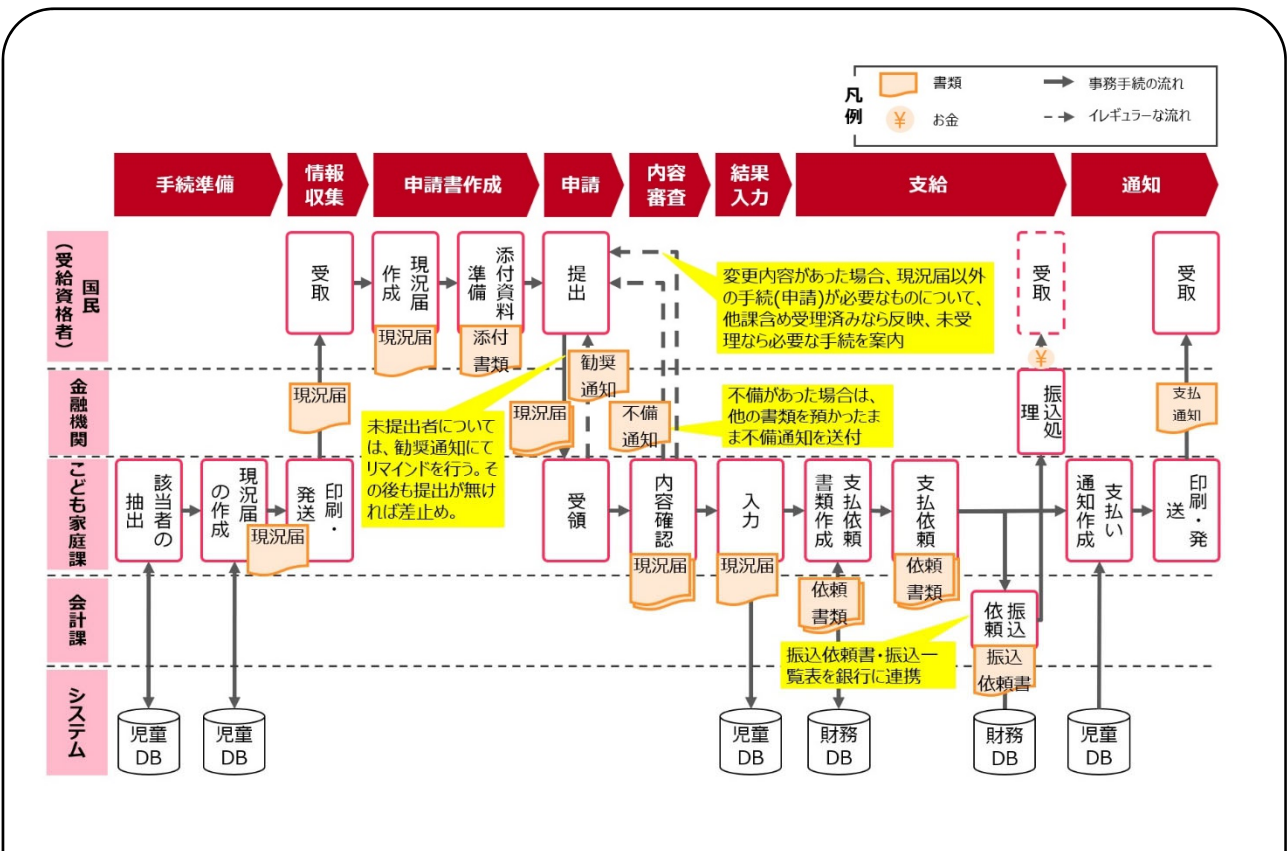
凡例
書類
お金
事務手続の流れ
イレギュラーな流れ

手続準備
情報収集
申請書作成
申請
内容審査
結果入力
支給
通知

国民（受給資格者）
金融機関
こども家庭課
会計課
システム

受取
現況届作成
現況届
添付資料準備
添付書類
提出
変更内容があった場合、現況届以外の手続(申請)が必要なものについて、他課含め受理済みなら反映、未受理なら必要な手続を案内
受取
受取

現況届
勧奨通知
現況届
未提出者については、勧奨通知にてリマインドを行う。その後も提出が無ければ差止め。
不備通知
不備があった場合は、他の書類を預かったまま不備通知を送付
振込処理
支払通知

該当者の抽出
現況届の作成
現況届
印刷・発送
受領
内容確認
現況届
入力
現況届
支払依頼書類作成
依頼書類
支払依頼
依頼書類
支払い通知作成
印刷・発送

振込依頼
振込依頼書
振込依頼書・振込一覧表を銀行に連携

児童DB
児童DB
児童DB
財務DB
財務DB
児童DB